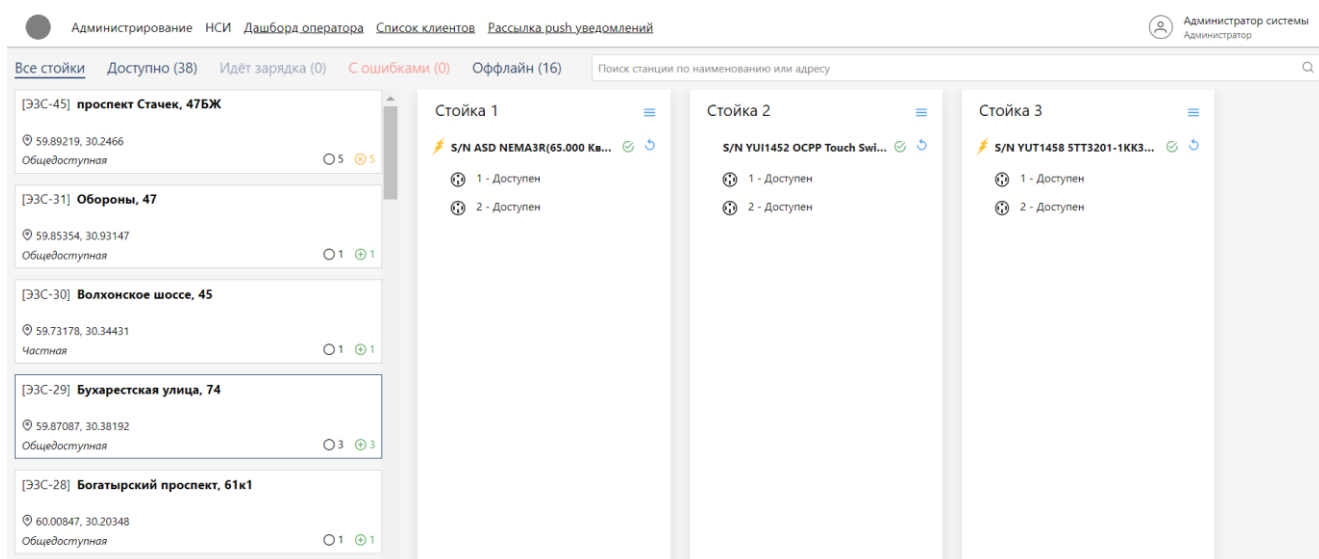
Администрирование НСИ Дашборд оператора Список клиентов Рассылка push уведомлений

Администратор системы
Администратор

Все стойки Доступно (38) Идёт зарядка (0) С ошибками (0) Оффлайн (16)

Поиск станции по наименованию или адресу

[ЭЗС-45] проспект Стачек, 47БЖ
59.89219, 30.2466
Общедоступная
5 5

[ЭЗС-31] Обороны, 47
59.85354, 30.93147
Общедоступная
1 1

[ЭЗС-30] Волхонское шоссе, 45
59.73178, 30.34431
Частная
1 1

[ЭЗС-29] Бухарестская улица, 74
59.87087, 30.38192
Общедоступная
3 3

[ЭЗС-28] Богатырский проспект, 61к1
60.00847, 30.20348
Общедоступная
1 1

Стойка 1
S/N ASD NEMA3R(65.000 Кв...
1 - Доступен
2 - Доступен

Стойка 2
S/N YUI1452 OCPP Touch Swi...
1 - Доступен
2 - Доступен

Стойка 3
S/N YUT1458 5TT3201-1KK3...
1 - Доступен
2 - Доступен